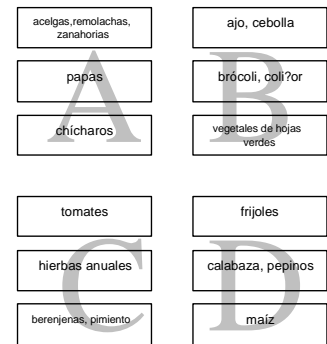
acelgas,remolachas, zanahorias

papas

chícharos

A

ajo, cebolla

brócoli, coli?or

vegetales de hojas verdes

B

tomates

hierbas anuales

berenjenas, pimiento

C

frijoles

calabaza, pepinos

maíz

D